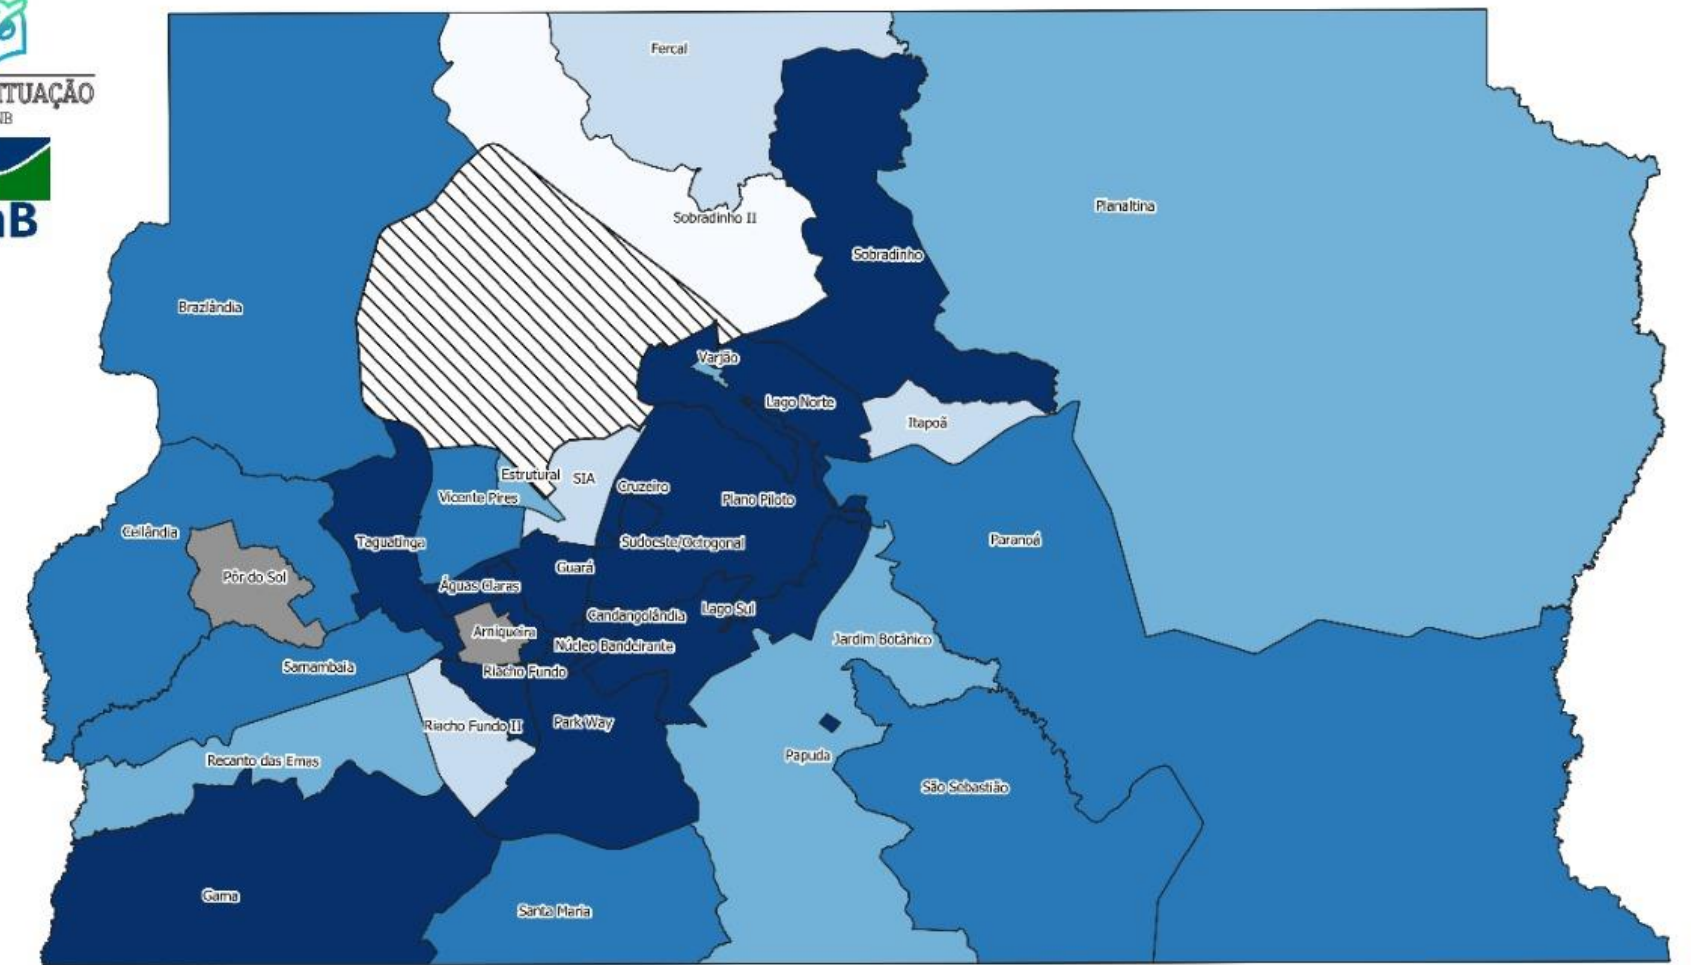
TUAÇÃO
IB

nB

Fercal

Sobradinho II

Planaltina

Sobradinho

Brazlândia

Varjão

Lago Norte

Itapoã

Estrutural

SIA

Cruzeiro

Plano Piloto

Vicente Pires

Ceilândia

Taguatinga

Sudoeste/Octogonal

Paranoá

Pôr do Sol

Guará

Águas Claras

Lago Sul

Candangolândia

Arniqueira

Jardim Botânico

Núcleo Bandeirante

Samambaia

Riacho Fundo

Riacho Fundo II

Park Way

Papuda

Recanto das Emas

São Sebastião

Gama

Santa Maria